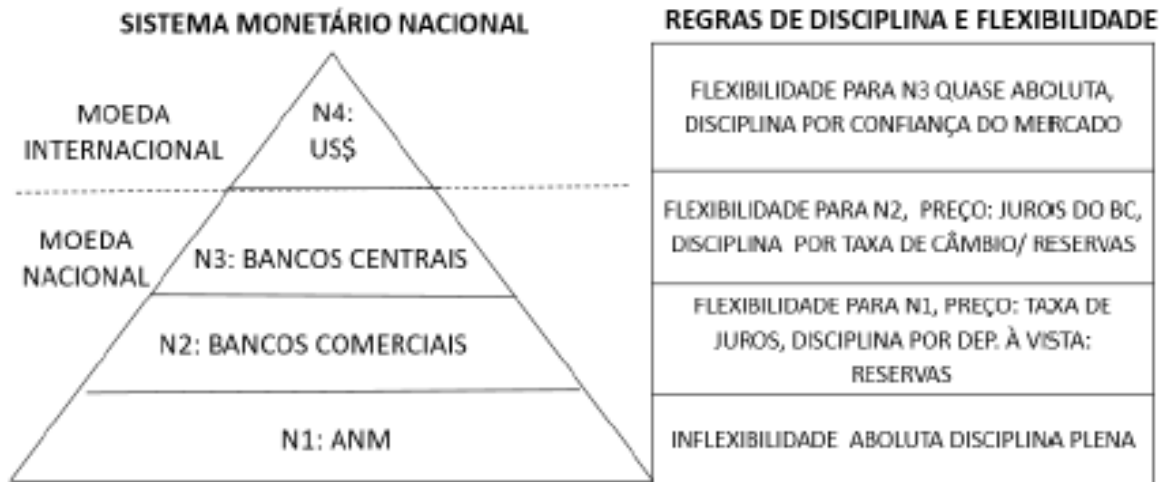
SISTEMA MONETÁRIO NACIONAL

MOEDA INTERNACIONAL

N4: US$

MOEDA NACIONAL

N3: BANCOS CENTRAIS

N2: BANCOS COMERCIAIS

N1: ANM

REGRAS DE DISCIPLINA E FLEXIBILIDADE

| FLEXIBILIDADE PARA N3 QUASE ABOLUTA, DISCIPLINA POR CONFIANÇA DO MERCADO |
|---|
| FLEXIBILIDADE PARA N2, PREÇO: JUROS DO BC, DISCIPLINA POR TAXA DE CÂMBIO/ RESERVAS |
| FLEXIBILIDADE PARA N1, PREÇO: TAXA DE JUROS, DISCIPLINA POR DEP. À VISTA: RESERVAS |
| INFLEXIBILIDADE ABOLUTA DISCIPLINA PLENA |